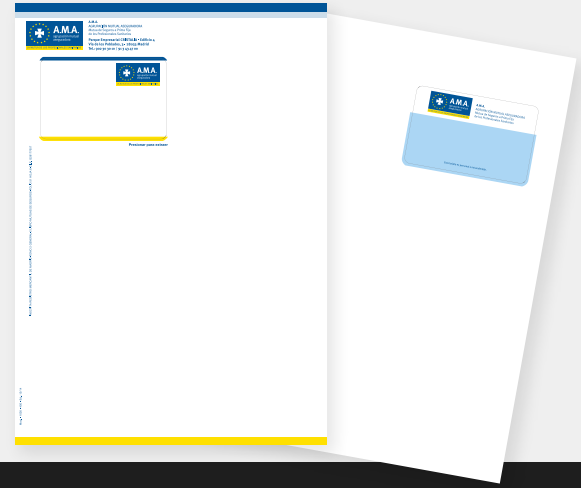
A.M.A.

A.M.A.
AGRUPACIÓN MUTUAL ASEGURADORA
Mutua de Seguros a Prima Fija de los Profesionales Sanitarios
Parque Empresarial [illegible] • Edificio 4
Vía de los Poblados, 3 • 28033 Madrid
Tel.: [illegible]

A.M.A.

Presionar para extraer

A.M.A.
A.M.A.
AGRUPACIÓN MUTUAL ASEGURADORA
Mutua de Seguros a Prima Fija de los Profesionales Sanitarios

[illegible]